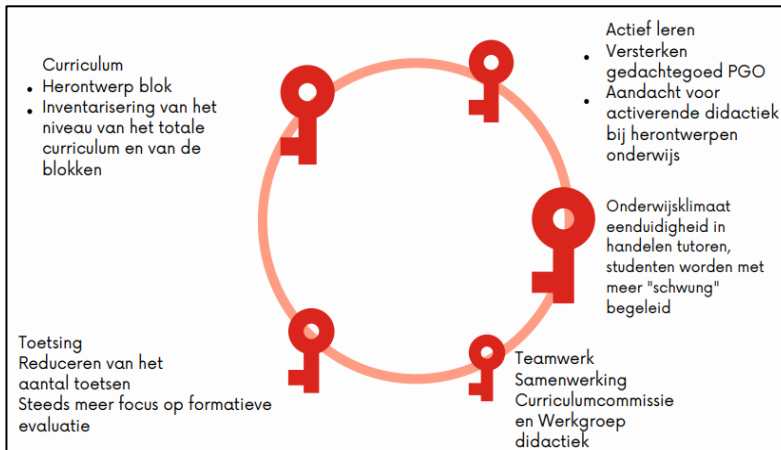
Curriculum
- Herontwerp blok
- Inventarisering van het niveau van het totale curriculum en van de blokken

Actief leren
- Versterken gedachtegoed PGO
- Aandacht voor activerende didactiek bij herontwerpen onderwijs

Onderwijsklimaat eenduidigheid in handelen tutoren, studenten worden met meer "schwung" begeleid

Toetsing
Reduceren van het aantal toetsen
Steeds meer focus op formatieve evaluatie

Teamwerk
Samenwerking Curriculumcommissie en Werkgroep didactiek